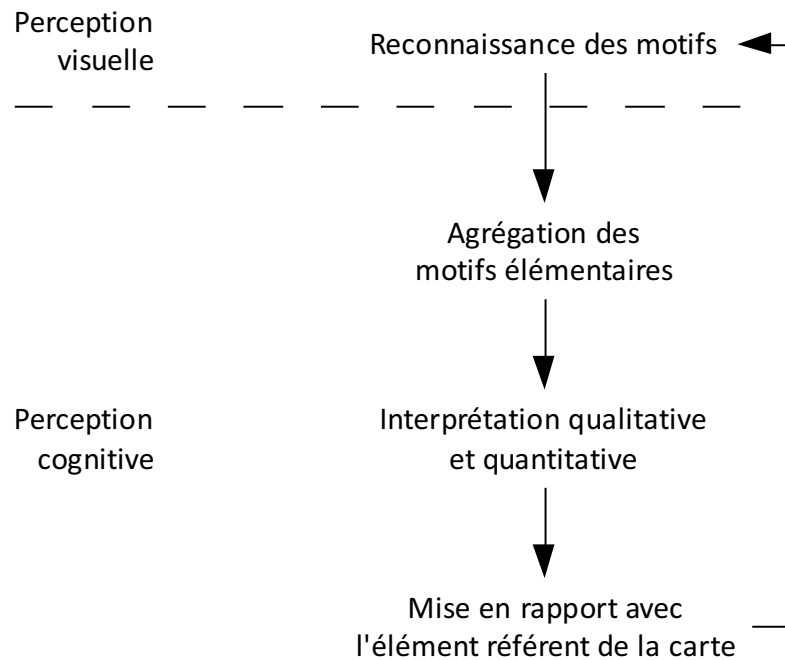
Perception visuelle

Reconnaissance des motifs

Agrégation des motifs élémentaires

Perception cognitive

Interprétation qualitative et quantitative

Mise en rapport avec l'élément réferent de la carte